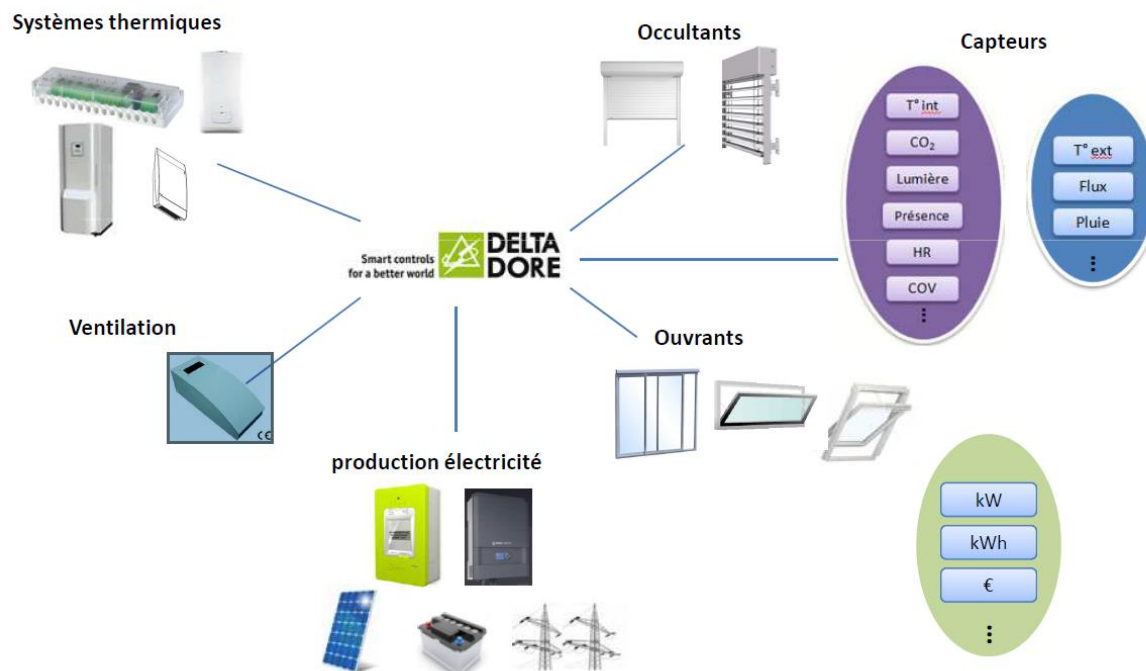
Systèmes thermiques

Occultants

Capteurs

T° int

$CO_2$

Lumière

Présence

HR

COV

⋮

T° ext

Flux

Pluie

⋮

Smart controls for a better world

DELTA DORE

Ventilation

Ouvrants

CE

production électricité

kW

kWh

€

⋮